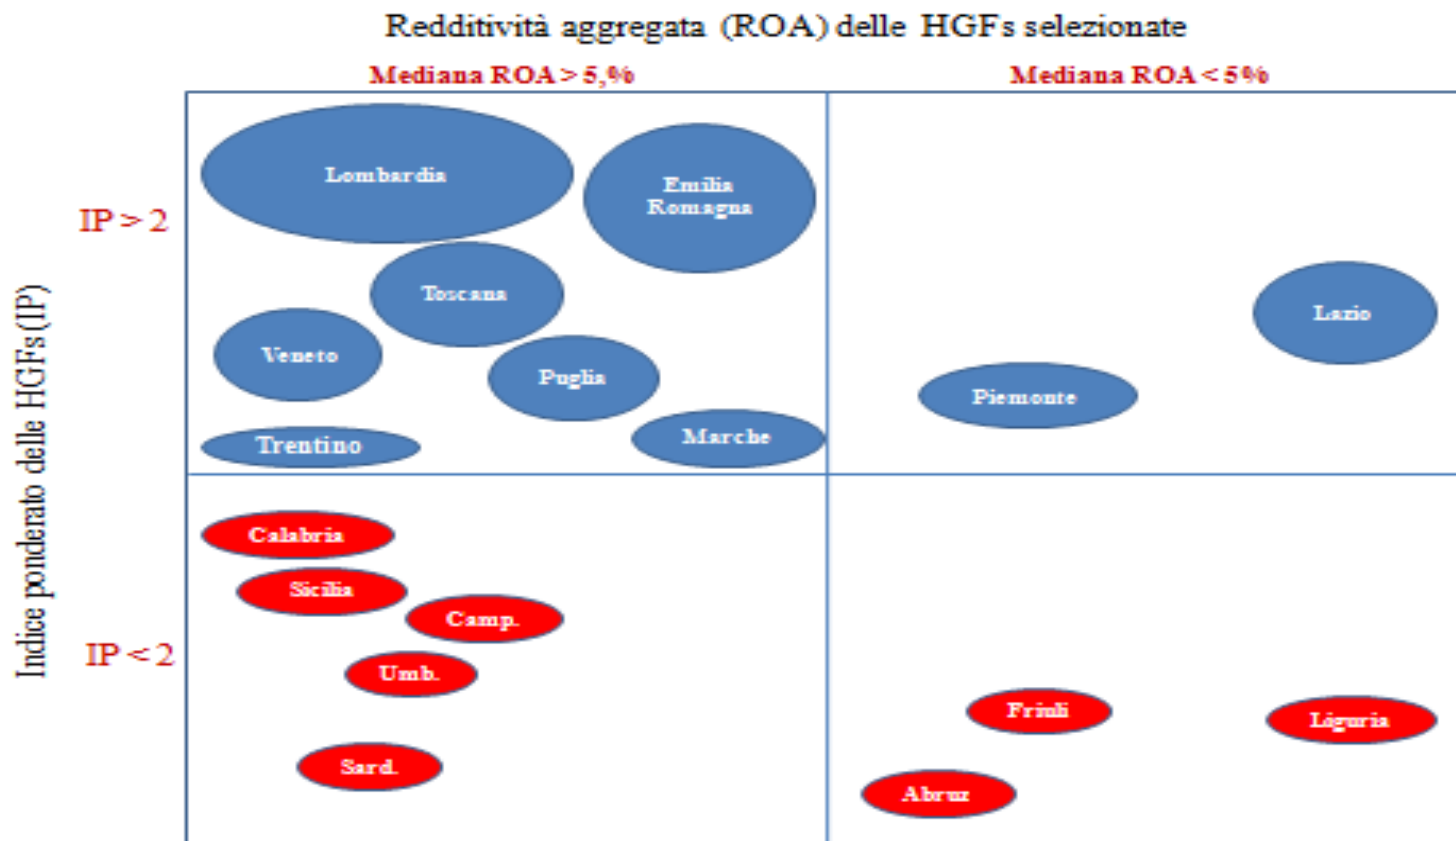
Redditività aggregata (ROA) delle HGFs selezionate

Mediana ROA > 5,%

Mediana ROA < 5%

Indice ponderato delle HGFs (IP)

IP > 2

IP < 2

Lombardia

Emilia Romagna

Toscana

Veneto

Puglia

Trentino

Marche

Lazio

Piemonte

Calabria

Sicilia

Camp.

Umb.

Sard.

Friuli

Liguria

Abruz